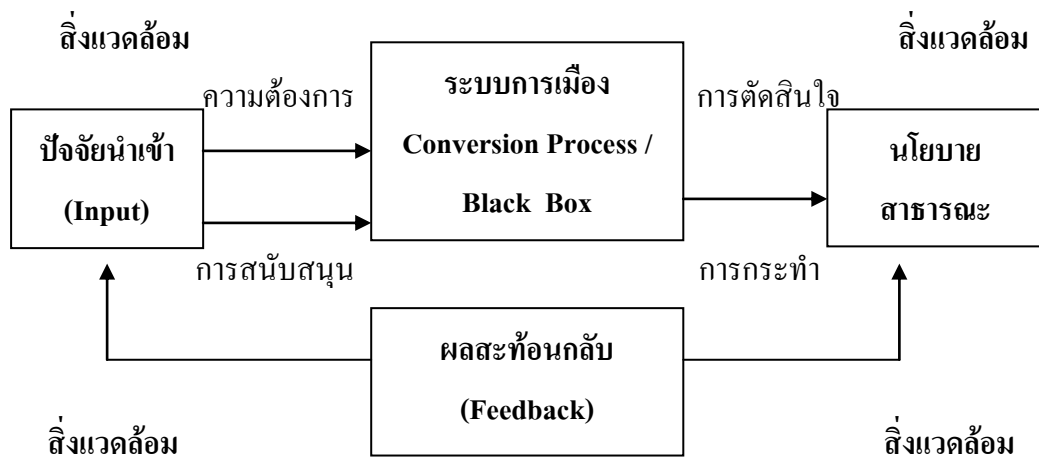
สิ่งแวดล้อม

สิ่งแวดล้อม

ความต้องการ

ระบบการเมือง

Conversion Process /

Black Box

การตัดสินใจ

ปัจจัยนำเข้า

(Input)

นโยบาย

สาธารณะ

การสนับสนุน

การกระทำ

ผลสะท้อนกลับ

(Feedback)

สิ่งแวดล้อม

สิ่งแวดล้อม